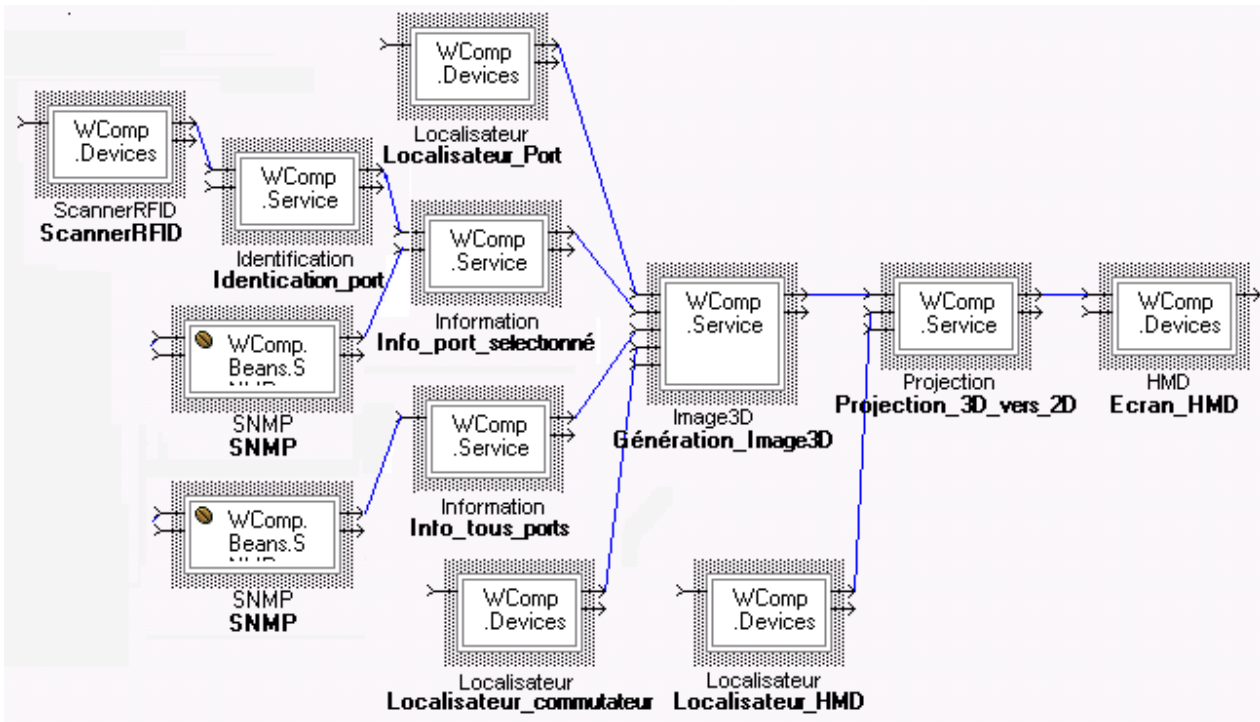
WComp .Devices
ScannerRFID
ScannerRFID

WComp .Service
Identification
Identication_port

WComp .Devices
Localisateur
Localisateur_Port

WComp .Service
Information
Info_port_selectionné

WComp. Beans.S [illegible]
SNMP
SNMP

WComp .Service
Information
Into_tous_ports

WComp. Beans.S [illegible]
SNMP
SNMP

WComp .Devices
Localisateur
Localisateur_commutateur

WComp .Service
Image3D
Génération_Image3D

WComp .Devices
Localisateur
Localisateur_HMD

WComp .Service
Projection
Projection_3D_vers_2D

WComp .Devices
HMD
Ecran_HMD